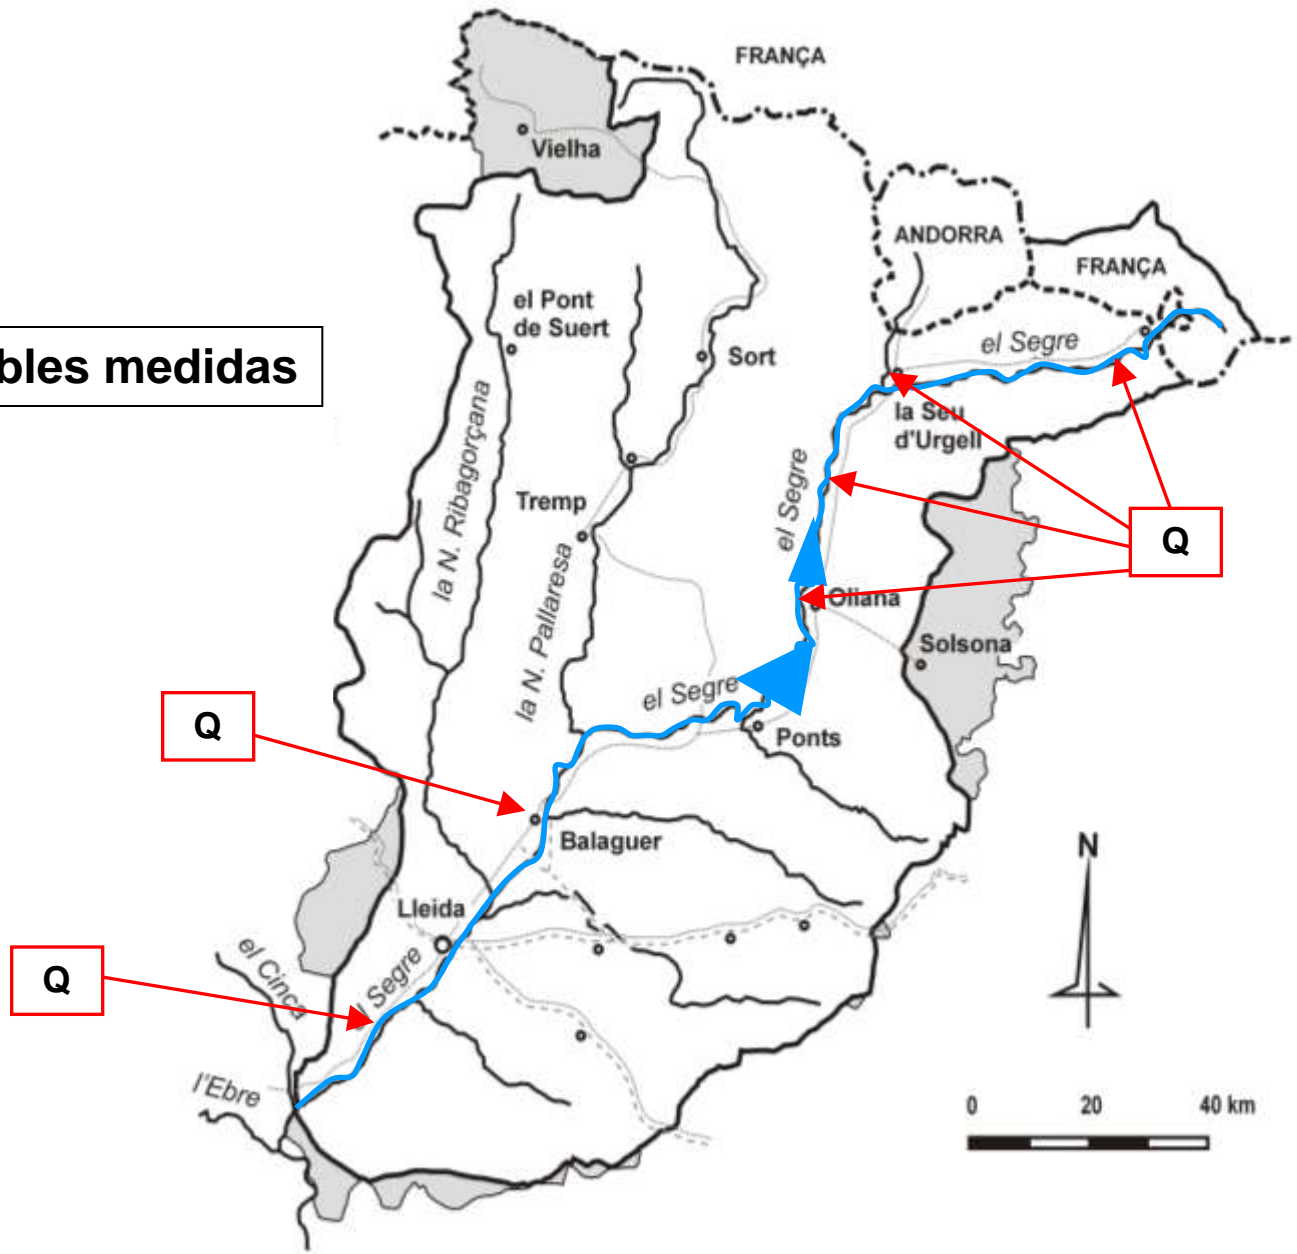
FRANÇA

Vielha

ANDORRA

FRANÇA

bles medidas

el Pont de Suert

Sort

el Segre

la Seu d'Urgell

la N. Ribagorçana

Tremp

el Segre

Q

la N. Pallaresa

Oliana

Solsona

el Segre

Q

Ponts

Balaguer

N

Lleida

el Cinca

Q

l Segre

l'Ebre

0 20 40 km